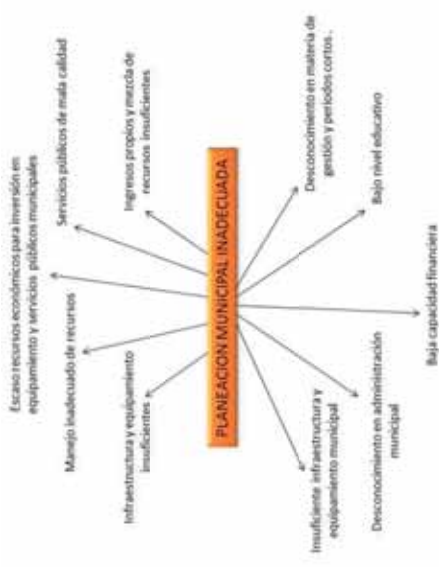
PLANEACIÓN MUNICIPAL INADECUADA

Servicios públicos de mala calidad

Ingresos propios y mezcla de recursos insuficientes

Desconocimiento en materia de gestión y periodos cortos.

Bajo nivel educativo

Escaso recursos económicos para inversión en equipamiento y servicios públicos municipales

Manejo inadecuado de recursos

Infraestructura y equipamiento insuficientes

Insuficiente infraestructura y equipamiento municipal

Desconocimiento en administración municipal

Baja capacidad financiera